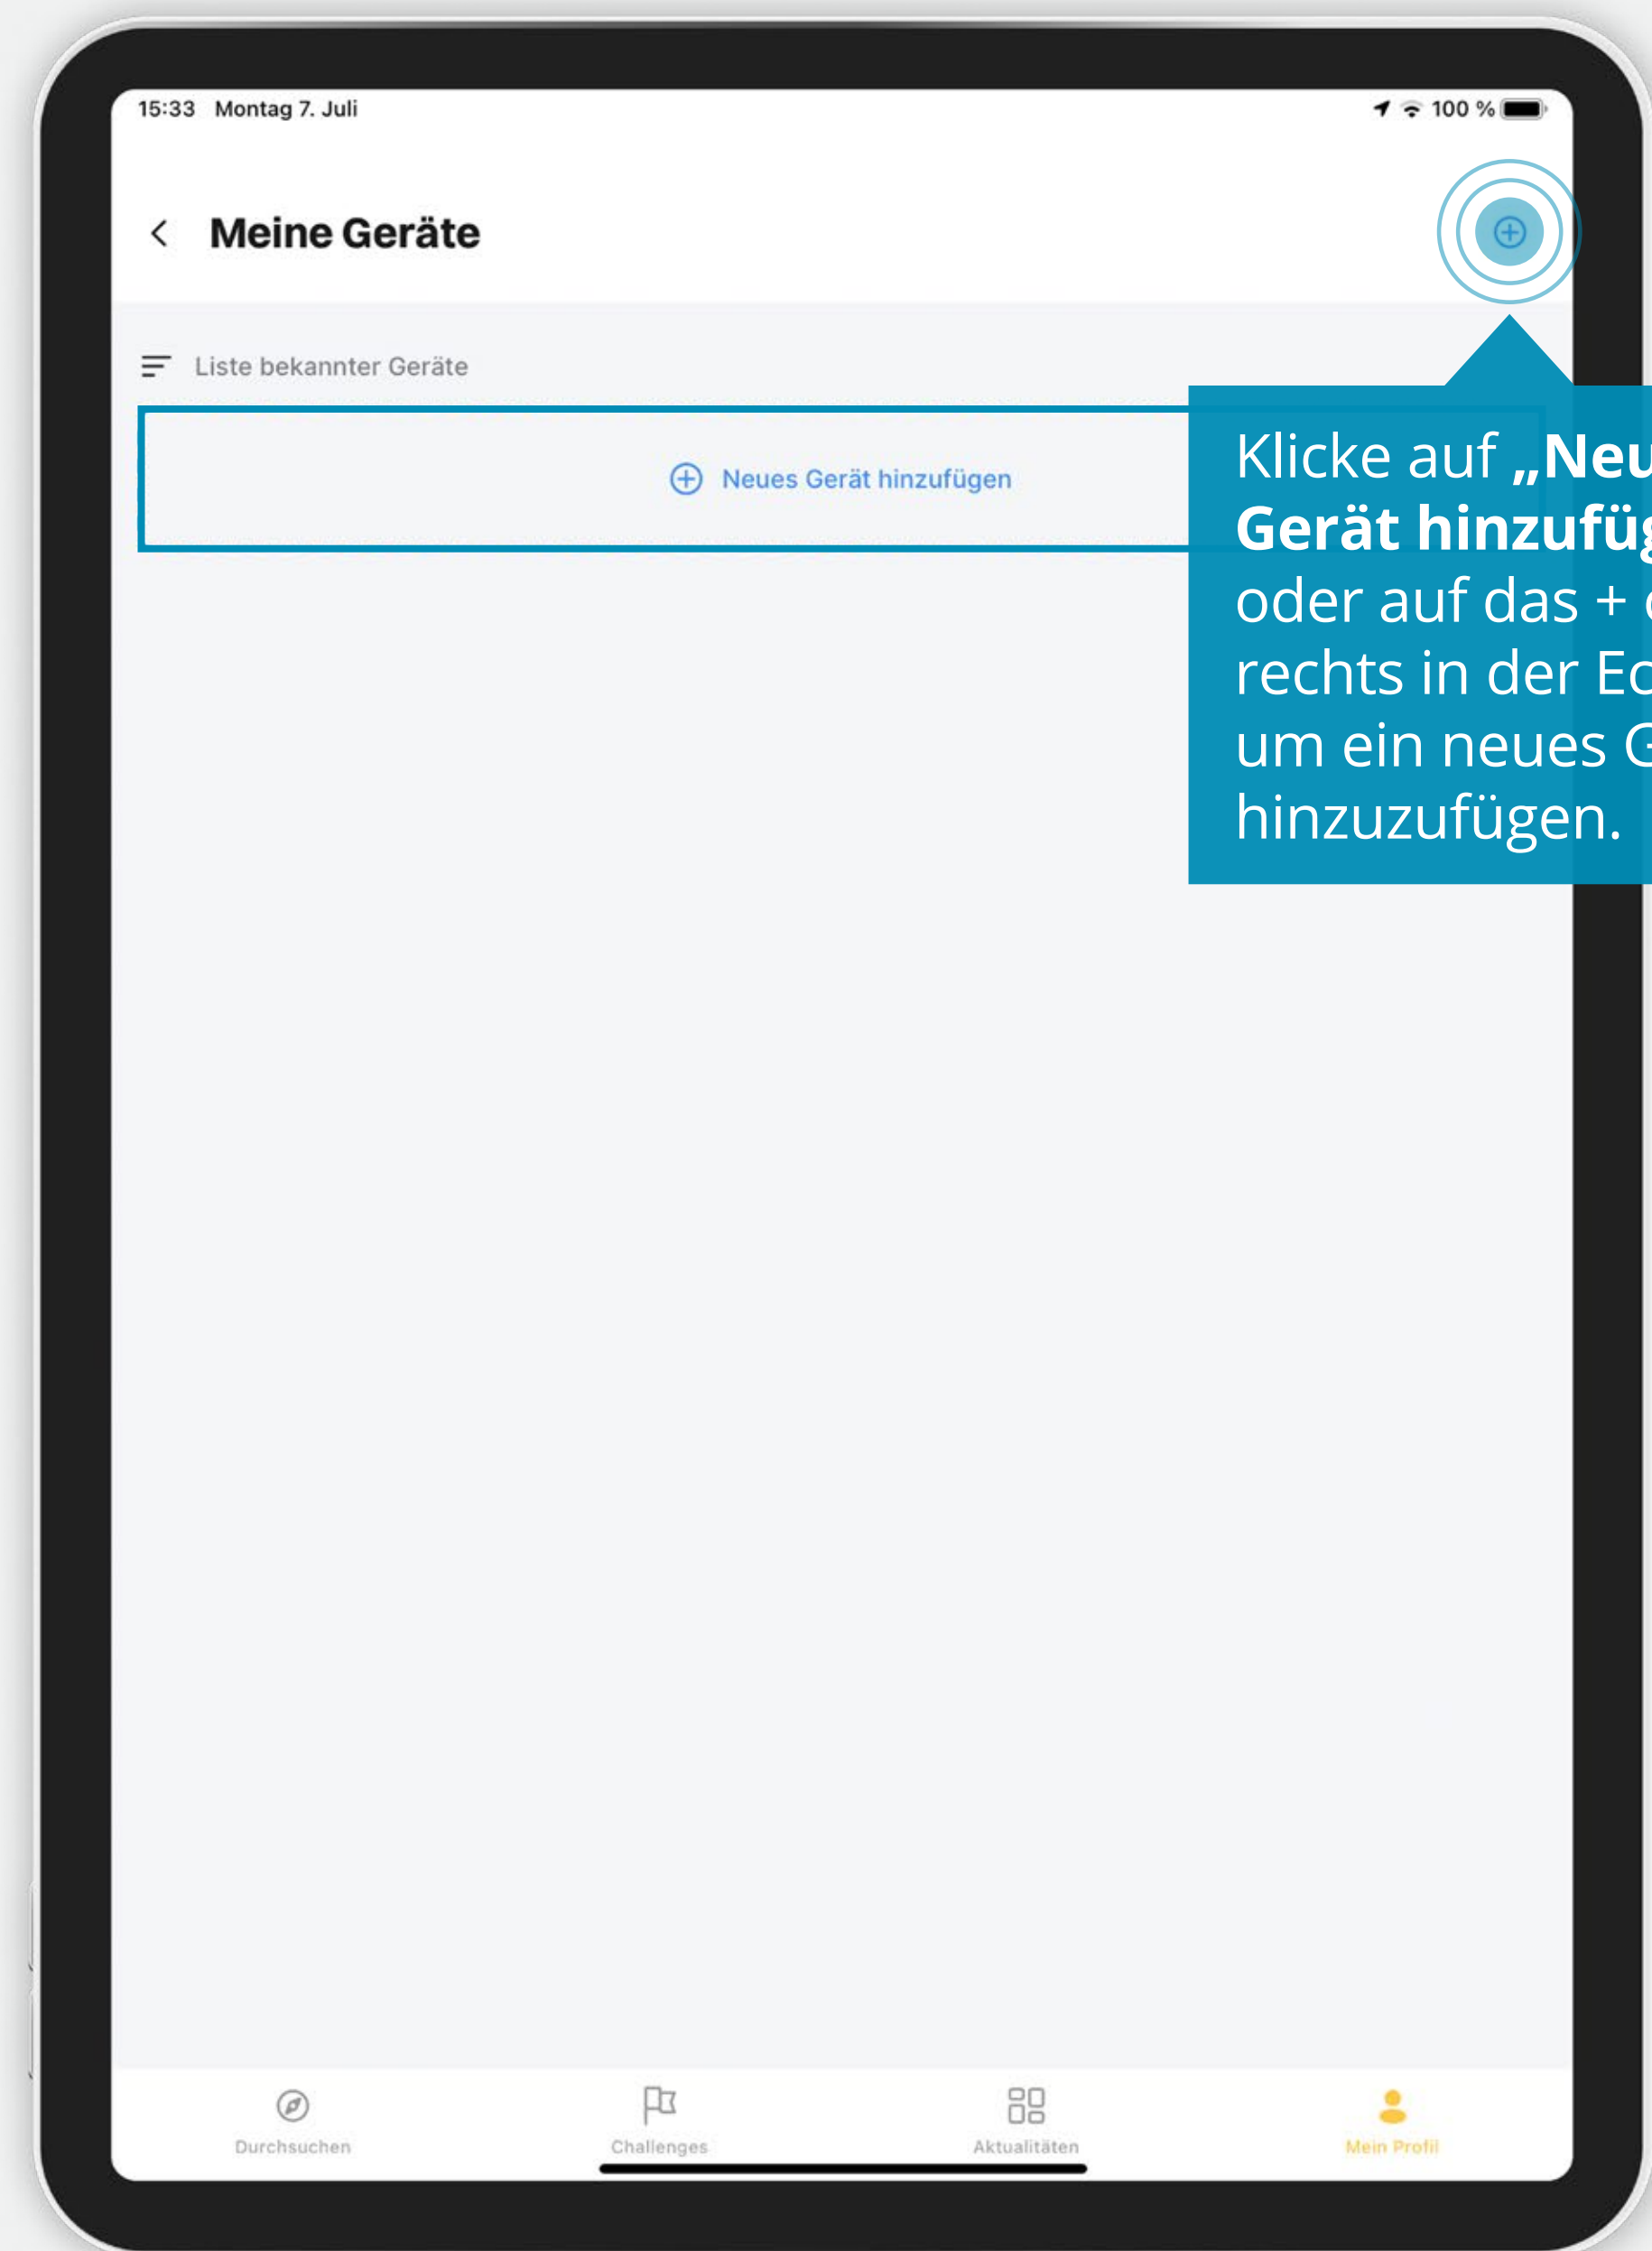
15:33 Montag 7. Juli

100 %

Meine Geräte

Liste bekannter Geräte

Neues Gerät hinzufügen

Klicke auf „Neu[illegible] Gerät hinzufüg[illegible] oder auf das + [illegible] rechts in der Ec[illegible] um ein neues G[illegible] hinzuzufügen.

Durchsuchen

Challenges

Aktualitäten

Mein Profil